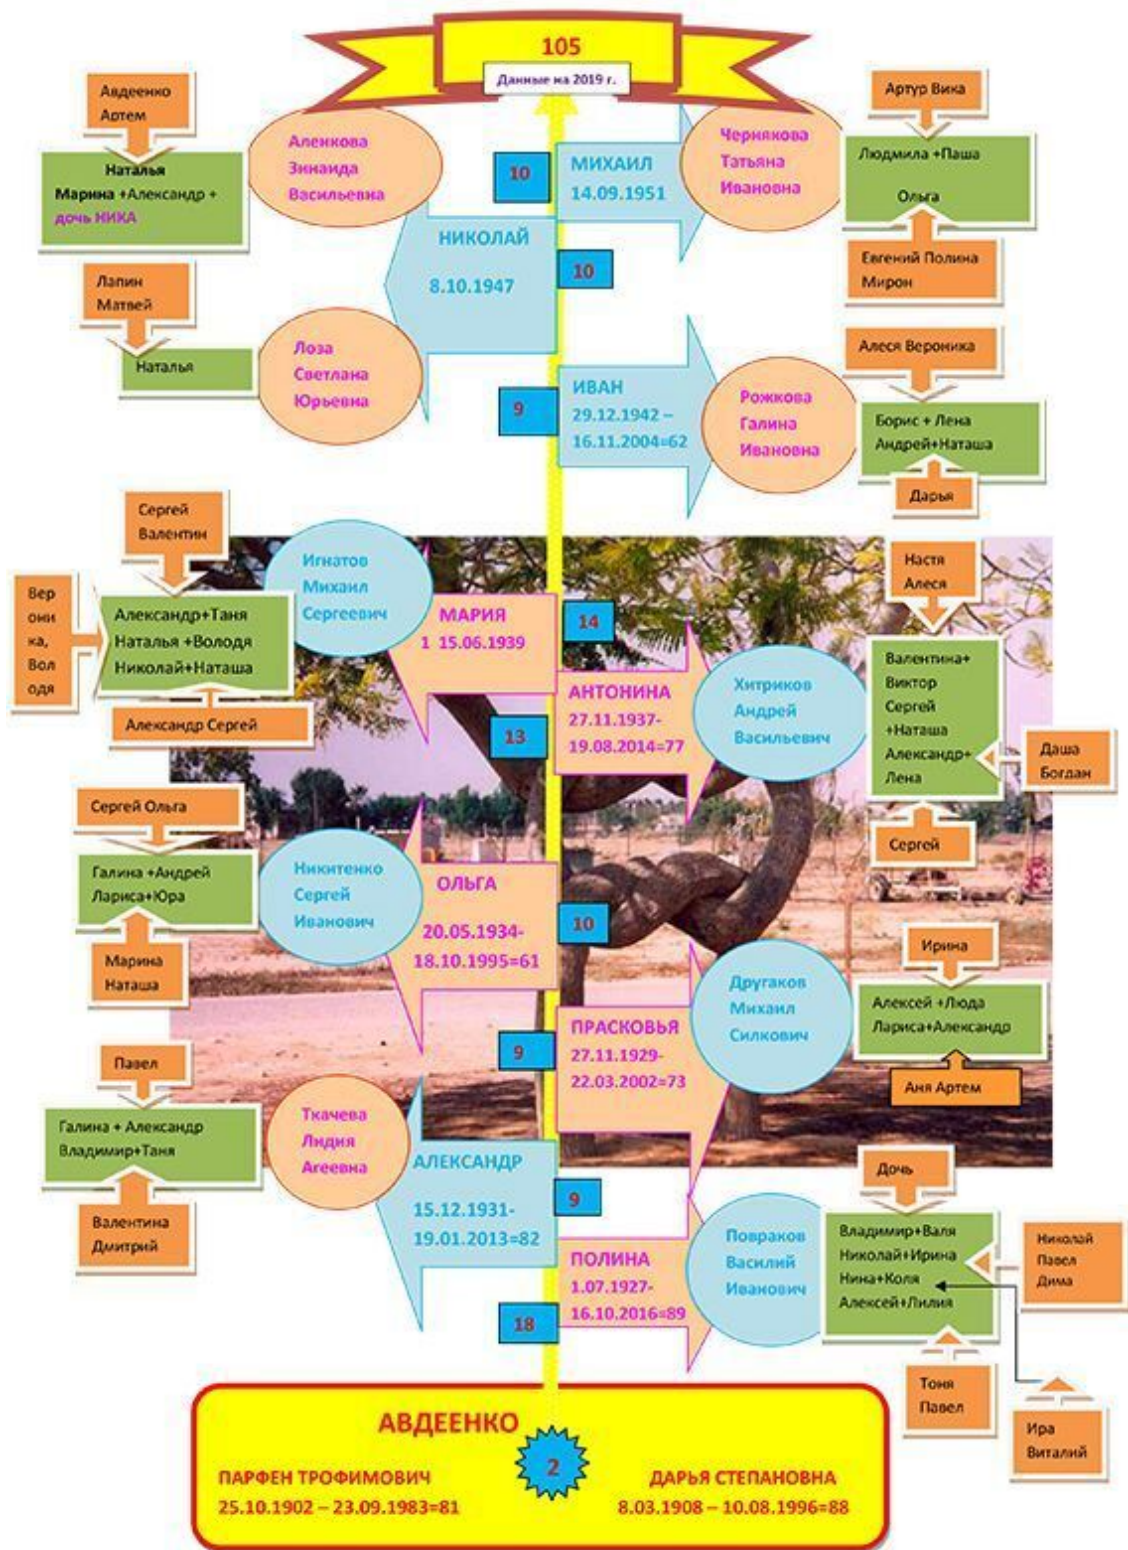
105
Данные на 2019 г.

Авдеенко Артем

Наталья
Марина +Александр +
дочь НИКА

Аленкова
Зинаида
Васильевна

10

МИХАИЛ
14.09.1951

Чернякова
Татьяна
Ивановна

Артур Вика

Людмила +Паша
Ольга

Евгений Полина
Мирон

НИКОЛАЙ
8.10.1947

10

Лапин
Матвей

Наталья

Лоза
Светлана
Юрьевна

Алеся Вероника

9

ИВАН
29.12.1942 –
16.11.2004=62

Рожкова
Галина
Ивановна

Борис + Лена
Андрей+Наташа

Дарья

Сергей
Валентин

Вероника,
Володя

Александр+Таня
Наталья +Володя
Николай+Наташа

Игнатов
Михаил
Сергеевич

МАРИЯ
1 15.06.1939

14

Настя
Алеся

Валентина+
Виктор
Сергей
+Наташа
Александр+
Лена

Даша
Богдан

Александр Сергей

13

АНТОНИНА
27.11.1937-
19.08.2014=77

Хитриков
Андрей
Васильевич

Сергей

Сергей Ольга

Галина +Андрей
Лариса+Юра

Марина
Наташа

Никитенко
Сергей
Иванович

ОЛЬГА
20.05.1934-
18.10.1995=61

10

Другаков
Михаил
Силкович

Ирина

Алексей +Люда
Лариса+Александр

Аня Артем

9

ПРАСКОВЬЯ
27.11.1929-
22.03.2002=73

Павел

Галина + Александр
Владимир+Таня

Валентина
Дмитрий

Ткачева
Лидия
Агеевна

АЛЕКСАНДР
15.12.1931-
19.01.2013=82

9

ПОЛИНА
1.07.1927-
16.10.2016=89

18

Повраков
Василий
Иванович

Дочь

Владимир+Валя
Николай+Ирина
Нина+Коля
Алексей+Лилия

Николай
Павел
Дима

Тоня
Павел

Ира
Виталий

АВДЕЕНКО
2
ПАРФЕН ТРОФИМОВИЧ
25.10.1902 – 23.09.1983=81
ДАРЬЯ СТЕПАНОВНА
8.03.1908 – 10.08.1996=88